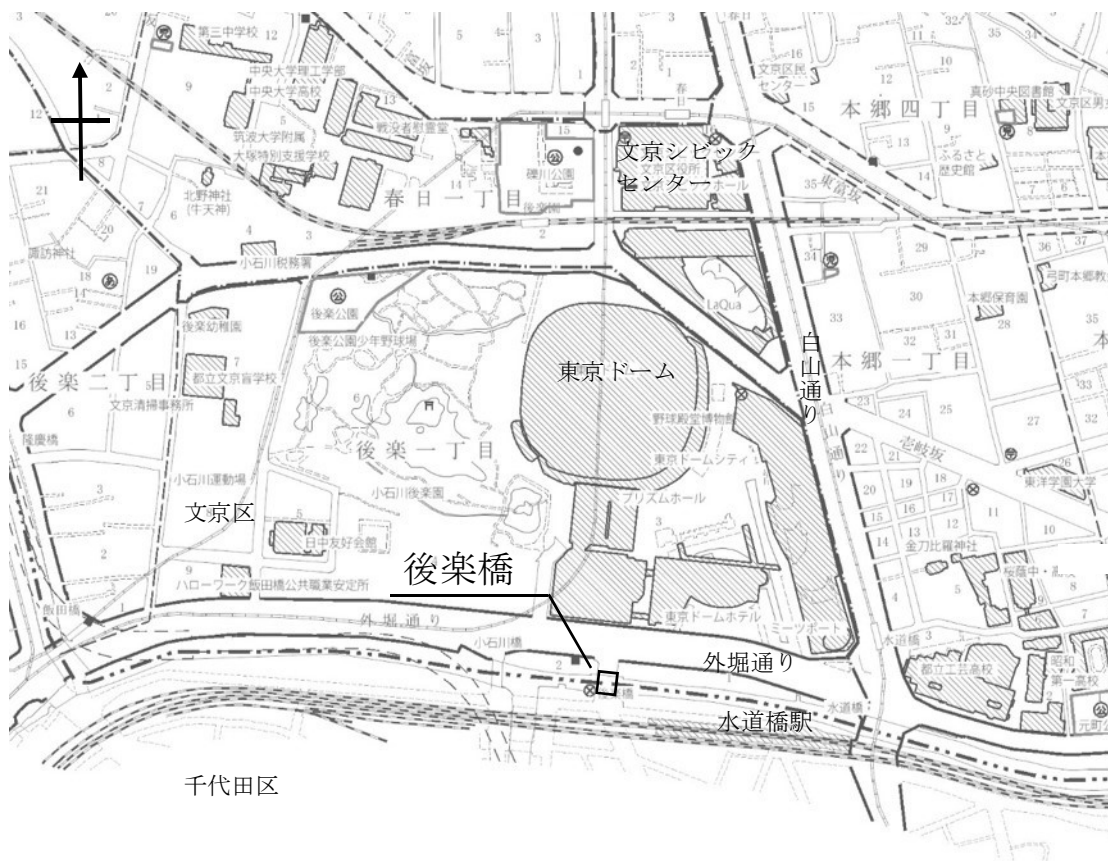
第三中学校
中央大学理工学部
中央大学高校
筑波大学附属
大塚特別支援学校
戦没者慰霊堂
北野神社
(牛天神)
礫川公園
文京シビック
センターホール
文京区役所
春日一丁目
後楽園
文京区民センター
本郷四丁目
真砂中央図書館
文京区男女
ふるさと歴史館
東富坂
諏訪神社
小石川税務署
後楽公園
LaQua
弓町本郷教
本郷保育園
後楽幼稚園
後楽公園少年野球場
東京ドーム
白山通り
本郷一丁目
後楽二丁目
都立文京盲学校
文京清掃事務所
後楽一丁目
野球殿堂博物館
東京ドームシティ
壱岐坂
東洋学園大学
隆慶橋
小石川運動場
小石川後楽園
プリズムホール
文京区
日中友好会館
金刀比羅神社
桜蔭中・高
後楽橋
ハローワーク飯田橋公共職業安定所
飯田橋
外堀通り
小石川橋
東京ドームホテル
ミーツポート
外堀通り
水道橋
都立工芸高校
昭和第一高校
元町公
水道橋
水道橋駅
千代田区